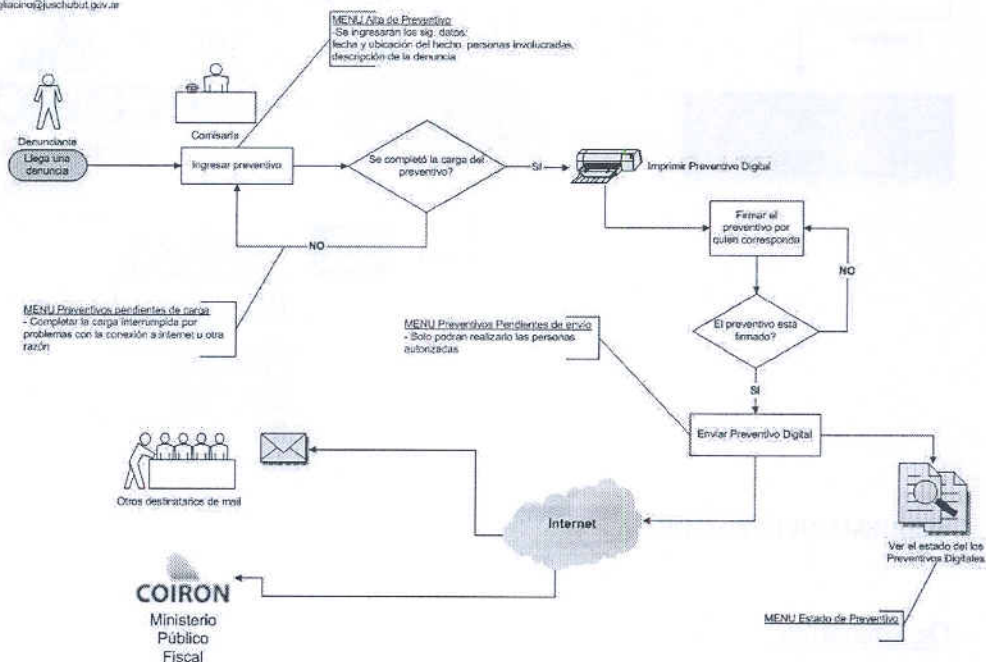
placino@juschubut.gov.ar

MENU Alta de Preventivo
-Se ingresaran los sig. datos:
fecha y ubicación del hecho, personas involucradas, descripción de la denuncia

Comisaria

Denunciante

Llega una denuncia

Ingresar preventivo

Se completó la carga del preventivo?

SI

Imprimir Preventivo Digital

NO

Firmar el preventivo por quien corresponda

NO

MENU Preventivos pendientes de carga
- Completar la carga interrumpida por problemas con la conexión a internet u otra razón

MENU Preventivos Pendientes de envío
- Solo podran realizarlo las personas autorizadas

El preventivo esta firmado?

SI

Enviar Preventivo Digital

Otros destinatarios de mail

Internet

Ver el estado del los Preventivos Digitales

COIRON
Ministerio
Público
Fiscal

MENU Estado de Preventivo